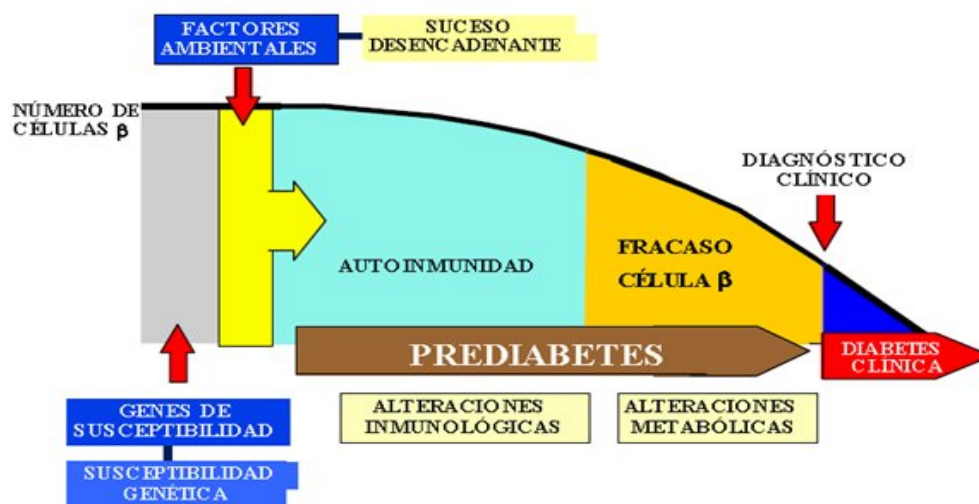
FACTORES AMBIENTALES

SUCESO DESENCADENANTE

NÚMERO DE CÉLULAS β

DIAGNÓSTICO CLÍNICO

AUTOINMUNIDAD

FRACASO CÉLULA β

PREDIABETES

DIABETES CLÍNICA

GENES DE SUSCEPTIBILIDAD

SUSCEPTIBILIDAD GENÉTICA

ALTERACIONES INMUNOLÓGICAS

ALTERACIONES METABÓLICAS